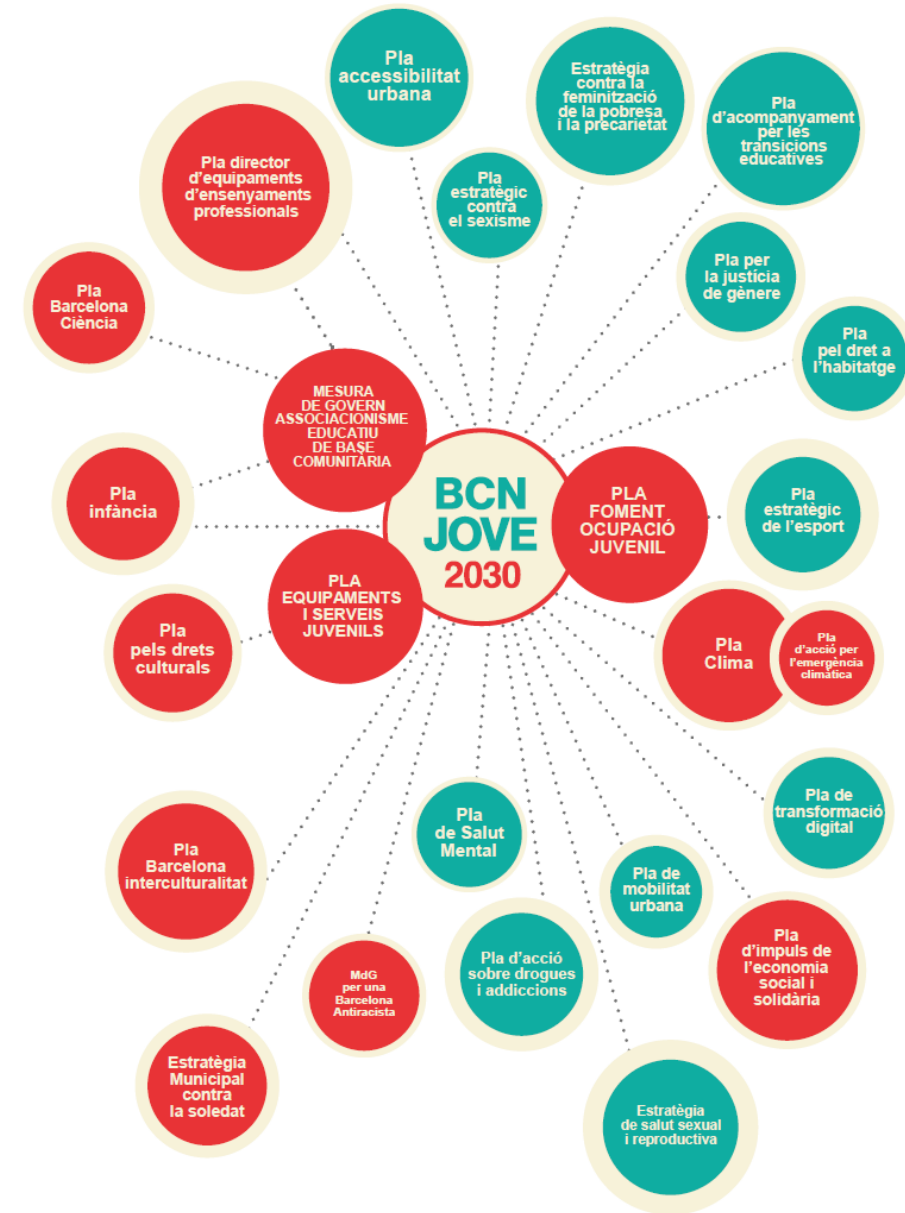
BCN JOVE 2030

Pla accessibilitat urbana

Estratègia contra la feminització de la pobresa i la precarietat

Pla d'acompanyament per les transicions educatives

Pla director d'equipaments d'ensenyaments professionals

Pla estratègic contra el sexisme

Pla per la justícia de gènere

Pla Barcelona Ciència

Pla pel dret a l'habitatge

MESURA DE GOVERN ASSOCIACIONISME EDUCATIU DE BASE COMUNITÀRIA

Pla infància

PLA FOMENT OCUPACIÓ JUVENIL

Pla estratègic de l'esport

PLA EQUIPAMENTS I SERVEIS JUVENILS

Pla pels drets culturals

Pla Clima

Pla d'acció per l'emergència climàtica

Pla de transformació digital

Pla de Salut Mental

Pla Barcelona interculturalitat

Pla de mobilitat urbana

Pla d'impuls de l'economia social i solidària

MdG per una Barcelona Antiracista

Pla d'acció sobre drogues i addiccions

Estratègia Municipal contra la soledat

Estratègia de salut sexual i reproductiva